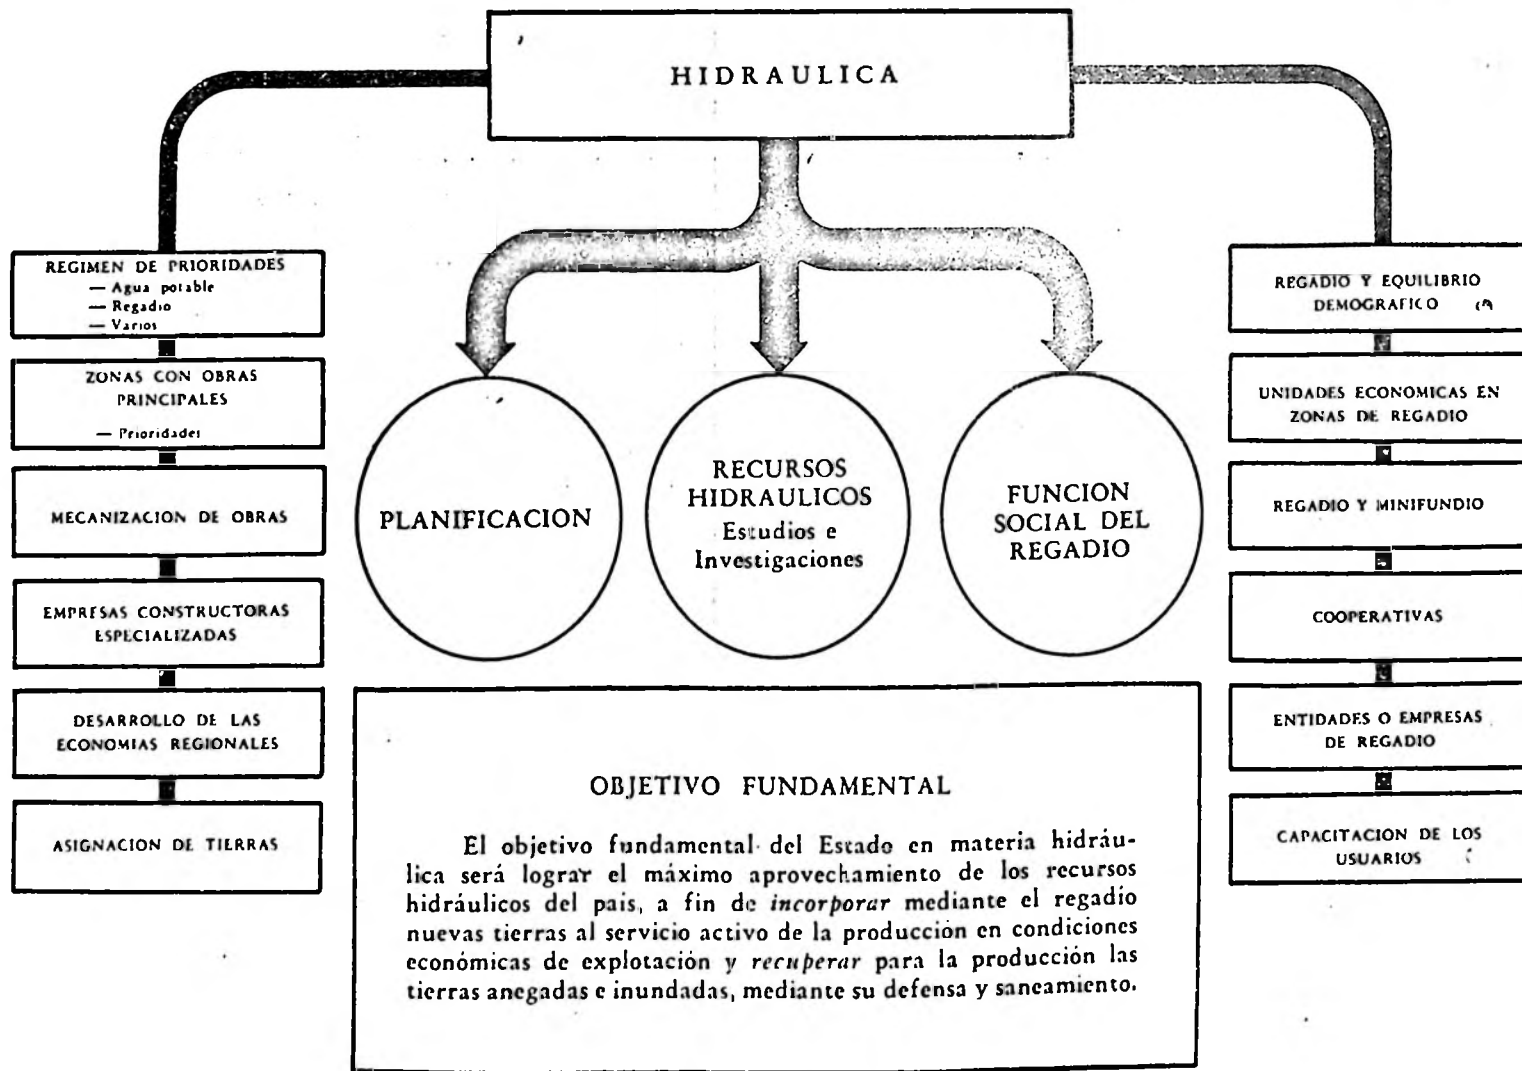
HIDRAULICA

REGIMEN DE PRIORIDADES
— Agua potable
— Regadio
— Varios

ZONAS CON OBRAS PRINCIPALES
— Prioridades

MECANIZACION DE OBRAS

EMPRESAS CONSTRUCTORAS ESPECIALIZADAS

DESARROLLO DE LAS ECONOMIAS REGIONALES

ASIGNACION DE TIERRAS

PLANIFICACION

RECURSOS HIDRAULICOS
Estudios e Investigaciones

FUNCION SOCIAL DEL REGADIO

REGADIO Y EQUILIBRIO DEMOGRAFICO

UNIDADES ECONOMICAS EN ZONAS DE REGADIO

REGADIO Y MINIFUNDIO

COOPERATIVAS

ENTIDADES O EMPRESAS DE REGADIO

CAPACITACION DE LOS USUARIOS

OBJETIVO FUNDAMENTAL

El objetivo fundamental del Estado en materia hidráulica será lograr el máximo aprovechamiento de los recursos hidráulicos del pais, a fin de *incorporar* mediante el regadio nuevas tierras al servicio activo de la producción en condiciones económicas de explotación y *recuperar* para la producción las tierras anegadas e inundadas, mediante su defensa y saneamiento.